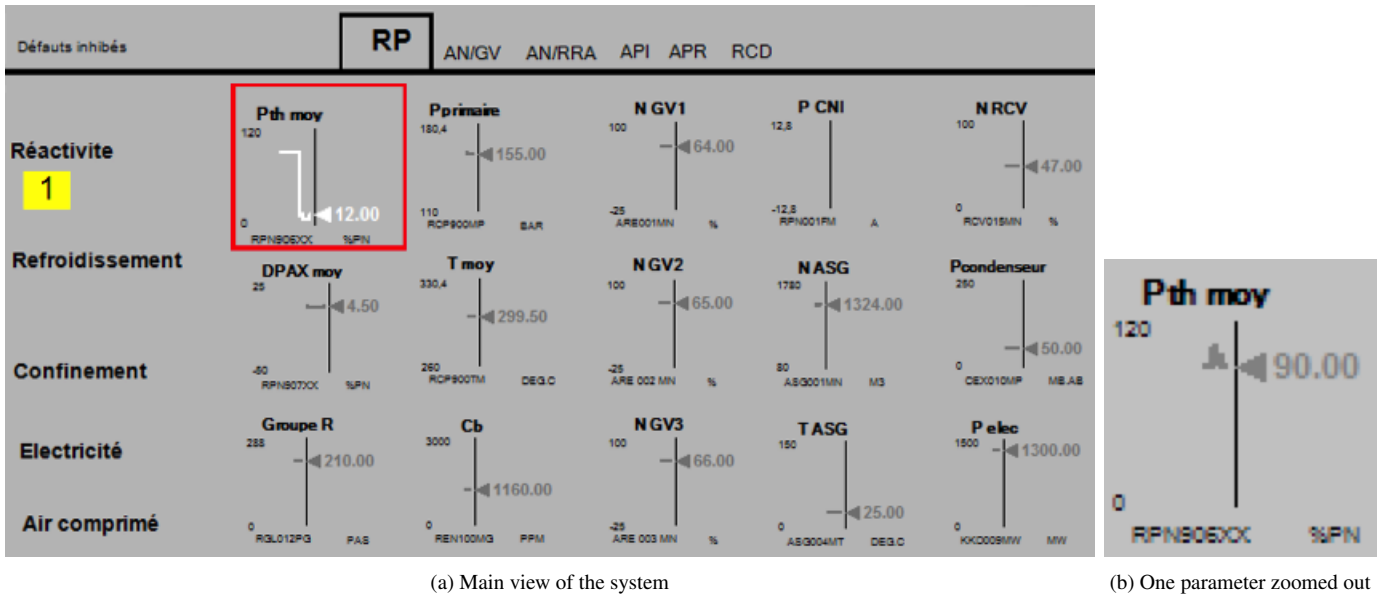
Défauts inhibés

RP AN/GV AN/RRA API APR RCD

Réactivite
1
Refroidissement
Confinement
Electricité
Air comprimé

Pth moy
120
12.00
0
RPN906XX %PN

Pprimaire
180,4
155.00
110
RCP900MP BAR

N GV1
100
64.00
-25
ARE001MN %

P CNI
12,8
-12,8
RPN001FM A

N RCV
100
47.00
0
RCV015MN %

DPAX moy
25
4.50
-50
RPN907XX %PN

T moy
330,4
299.50
260
RCP900TM DEG.C

N GV2
100
65.00
-25
ARE 002 MN %

N ASG
1780
1324.00
80
ASG001MN M3

Pcondenseur
250
50.00
0
CEX010MP MB.AB

Groupe R
288
210.00
0
RGL012PG PAS

Cb
3000
1160.00
0
REN100MG PPM

N GV3
100
66.00
-25
ARE 003 MN %

T ASG
150
25.00
0
ASG004MT DEG.C

P elec
1500
1300.00
0
KKO009MW MW

(a) Main view of the system

Pth moy
120
90.00
0
RPN906XX %PN

(b) One parameter zoomed out